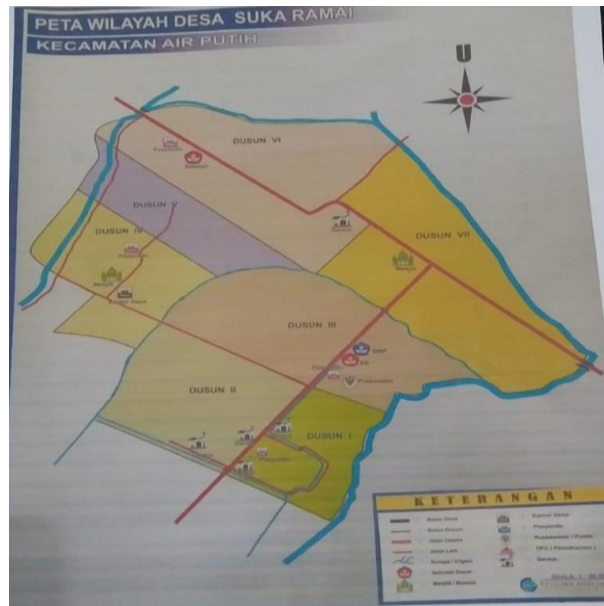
PETA WILAYAH DESA SUKA RAMAI
KECAMATAN AIR PUTIH

U

DUSUN VI

DUSUN V

DUSUN IV

DUSUN VII

DUSUN III

DUSUN II

DUSUN I

SMP

SD

Puskesmas

Masjid

Masjid

KETERANGAN

Batas Desa

Batas Dusun

Jalan Utama

Jalan Lain

Sungai / Irigasi

Kantor Desa

Posyandu

Puskesmas / Pustu

TPU / Pemakaman

Gereja

Masjid / Musola

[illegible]